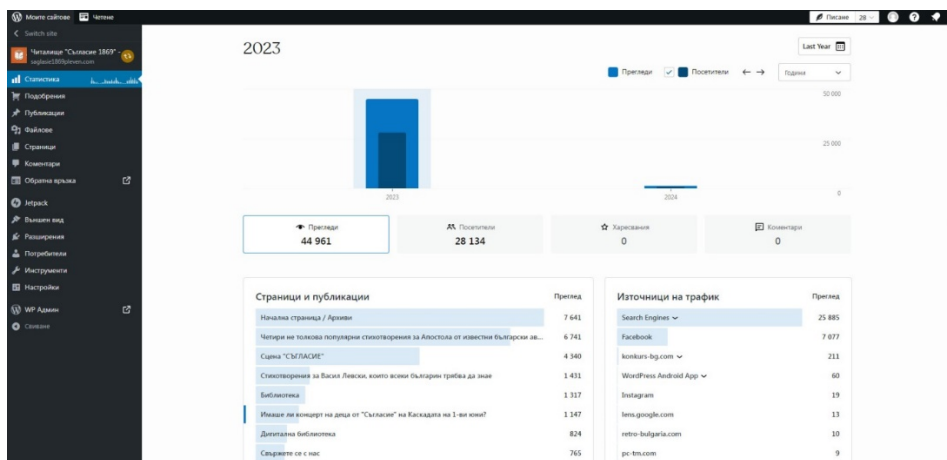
Моите сайтове Четене

Писане 28

Switch site

Читалище "Съгласие 1869" - ...
saglasie1869pleven.com

Статистика
Подобрения
Публикации
Файлове
Страници
Коментари
Обратна връзка
Jetpack
Външен вид
Разширения
Потребители
Инструменти
Настройки
WP Админ
Свиване

2023

Last Year

Прегледи Посетители ← →

Година

50 000

25 000

0

2023

2024

Прегледи
44 961

Посетители
28 134

Харесвания
0

Коментари
0

| Страници и публикации | Преглед |
|---|---|
| Начална страница / Архиви | 7 641 |
| Четири не толкова популярни стихотворения за Апостола от известни български ав... | 6 741 |
| Сцена "СЪГЛАСИЕ" | 4 340 |
| Стихотворения за Васил Левски, които всеки българин трябва да знае | 1 431 |
| Библиотека | 1 317 |
| Имаше ли концерт на деца от "Съгласие" на Каскадата на 1-ви юни? | 1 147 |
| Дигитална библиотека | 824 |
| Свържете се с нас | 765 |

| Източници на трафик | Преглед |
|---|---|
| Search Engines | 25 885 |
| Facebook | 7 077 |
| konkurs-bg.com | 211 |
| WordPress Android App | 60 |
| Instagram | 19 |
| lens.google.com | 13 |
| retro-bulgaria.com | 10 |
| pc-tm.com | 9 |